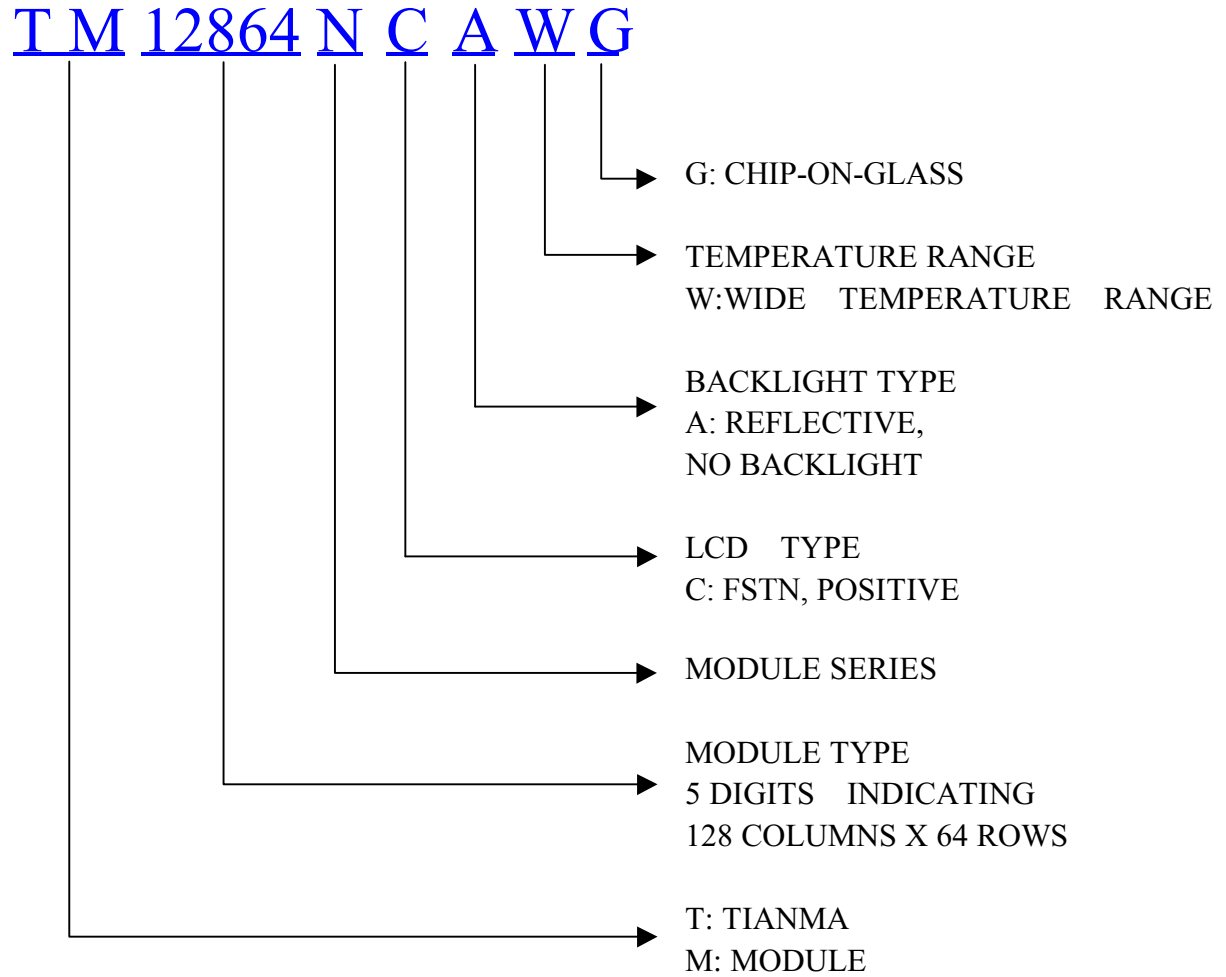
T M 12864 N C A W G

G: CHIP-ON-GLASS

TEMPERATURE RANGE
W:WIDE TEMPERATURE RANGE

BACKLIGHT TYPE
A: REFLECTIVE,
NO BACKLIGHT

LCD TYPE
C: FSTN, POSITIVE

MODULE SERIES

MODULE TYPE
5 DIGITS INDICATING
128 COLUMNS X 64 ROWS

T: TIANMA
M: MODULE